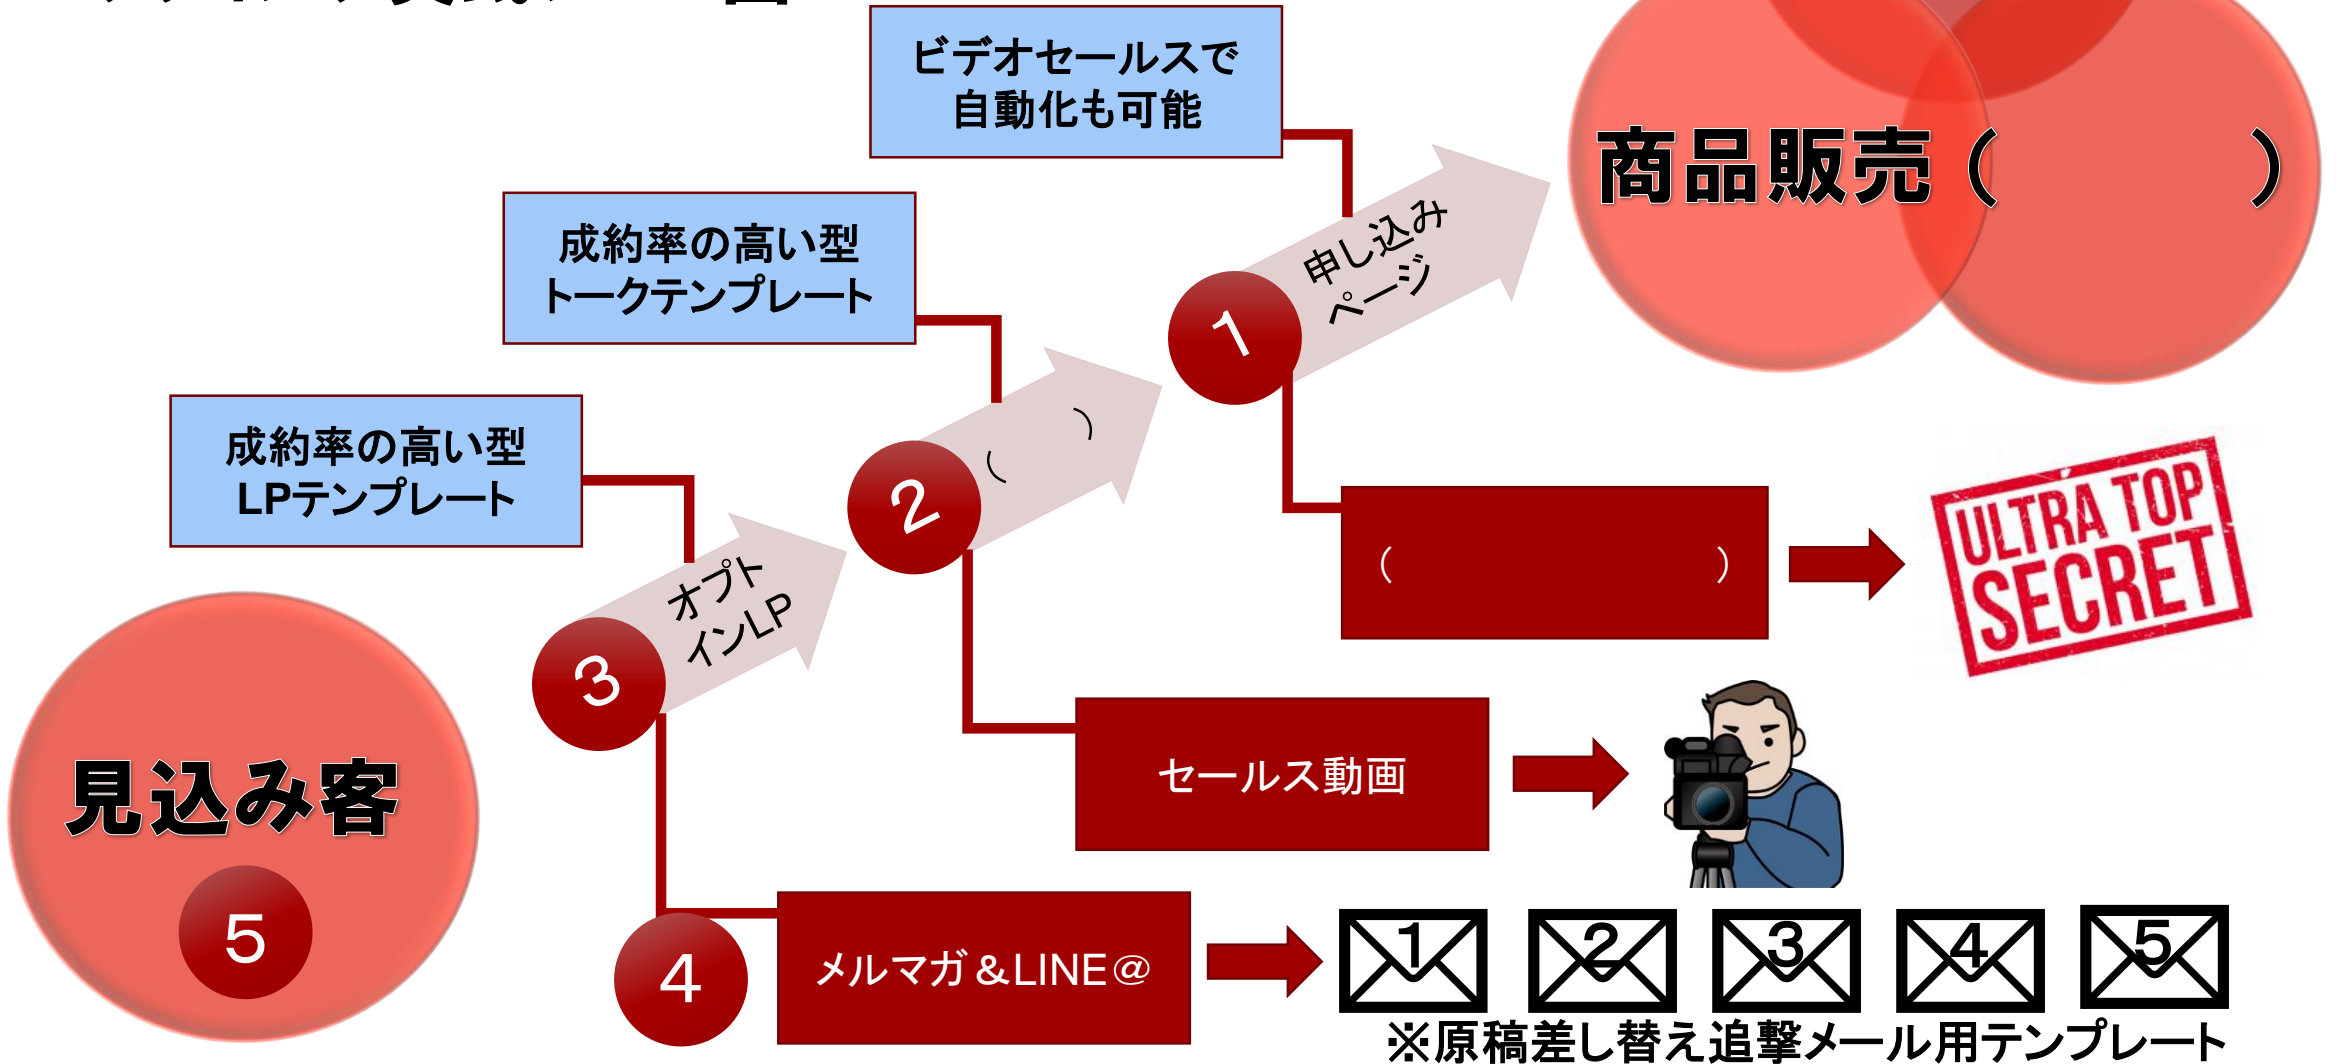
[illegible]

ビデオセールスで自動化も可能

商品販売（ ）

成約率の高い型トークテンプレート

申し込みページ

1

（ ）

成約率の高い型LPテンプレート

2

オプトインLP

（ ）

ULTRA TOP SECRET

3

セールス動画

見込み客

5

4

メルマガ＆LINE@

1 2 3 4 5

※原稿差し替え追撃メール用テンプレート